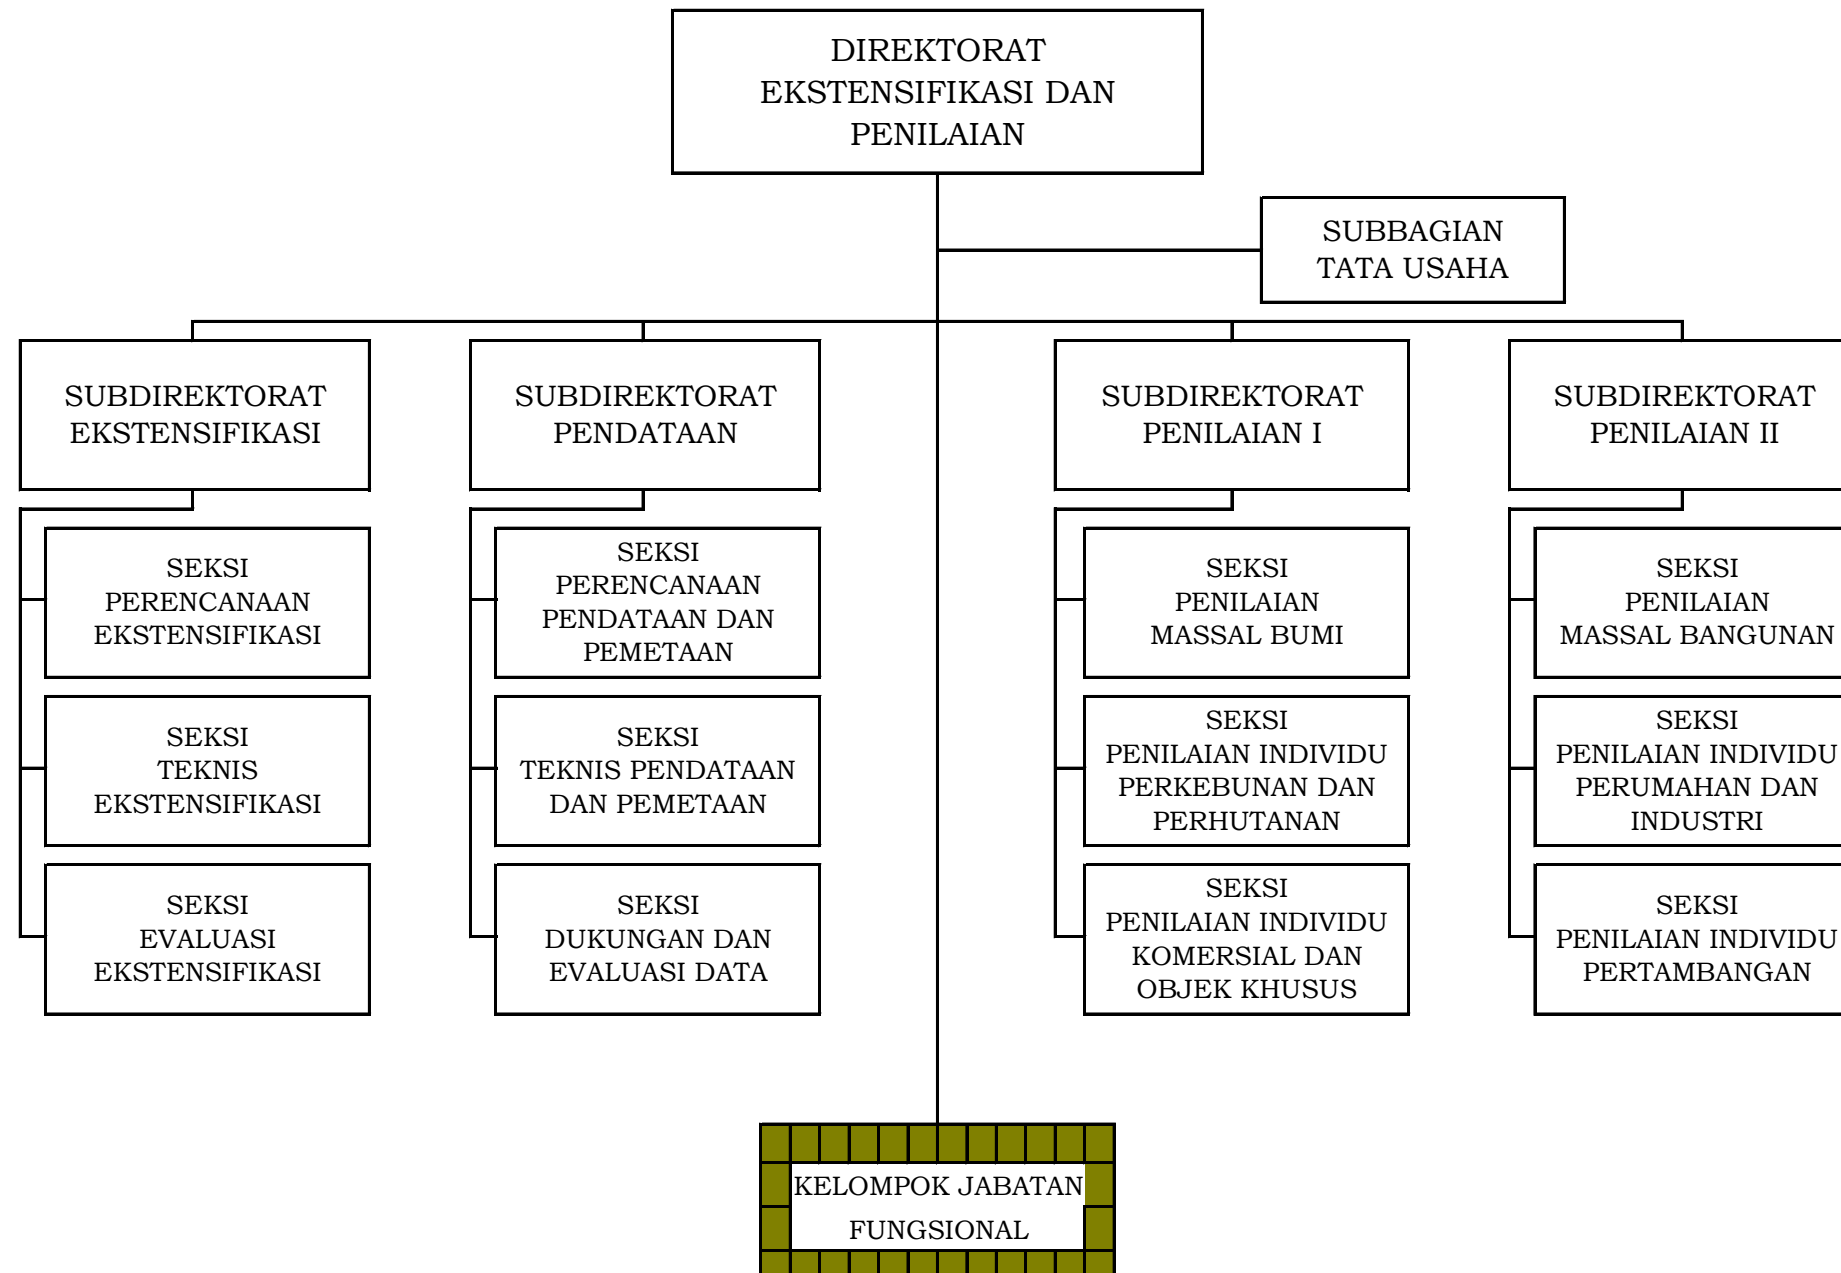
DIREKTORAT EKSTENSIFIKASI DAN PENILAIAN

SUBBAGIAN TATA USAHA

SUBDIREKTORAT EKSTENSIFIKASI

SEKSI PERENCANAAN EKSTENSIFIKASI

SEKSI TEKNIS EKSTENSIFIKASI

SEKSI EVALUASI EKSTENSIFIKASI

SUBDIREKTORAT PENDATAAN

SEKSI PERENCANAAN PENDATAAN DAN PEMETAAN

SEKSI TEKNIS PENDATAAN DAN PEMETAAN

SEKSI DUKUNGAN DAN EVALUASI DATA

SUBDIREKTORAT PENILAIAN I

SEKSI PENILAIAN MASSAL BUMI

SEKSI PENILAIAN INDIVIDU PERKEBUNAN DAN PERHUTANAN

SEKSI PENILAIAN INDIVIDU KOMERSIAL DAN OBJEK KHUSUS

SUBDIREKTORAT PENILAIAN II

SEKSI PENILAIAN MASSAL BANGUNAN

SEKSI PENILAIAN INDIVIDU PERUMAHAN DAN INDUSTRI

SEKSI PENILAIAN INDIVIDU PERTAMBANGAN

KELOMPOK JABATAN FUNGSIONAL